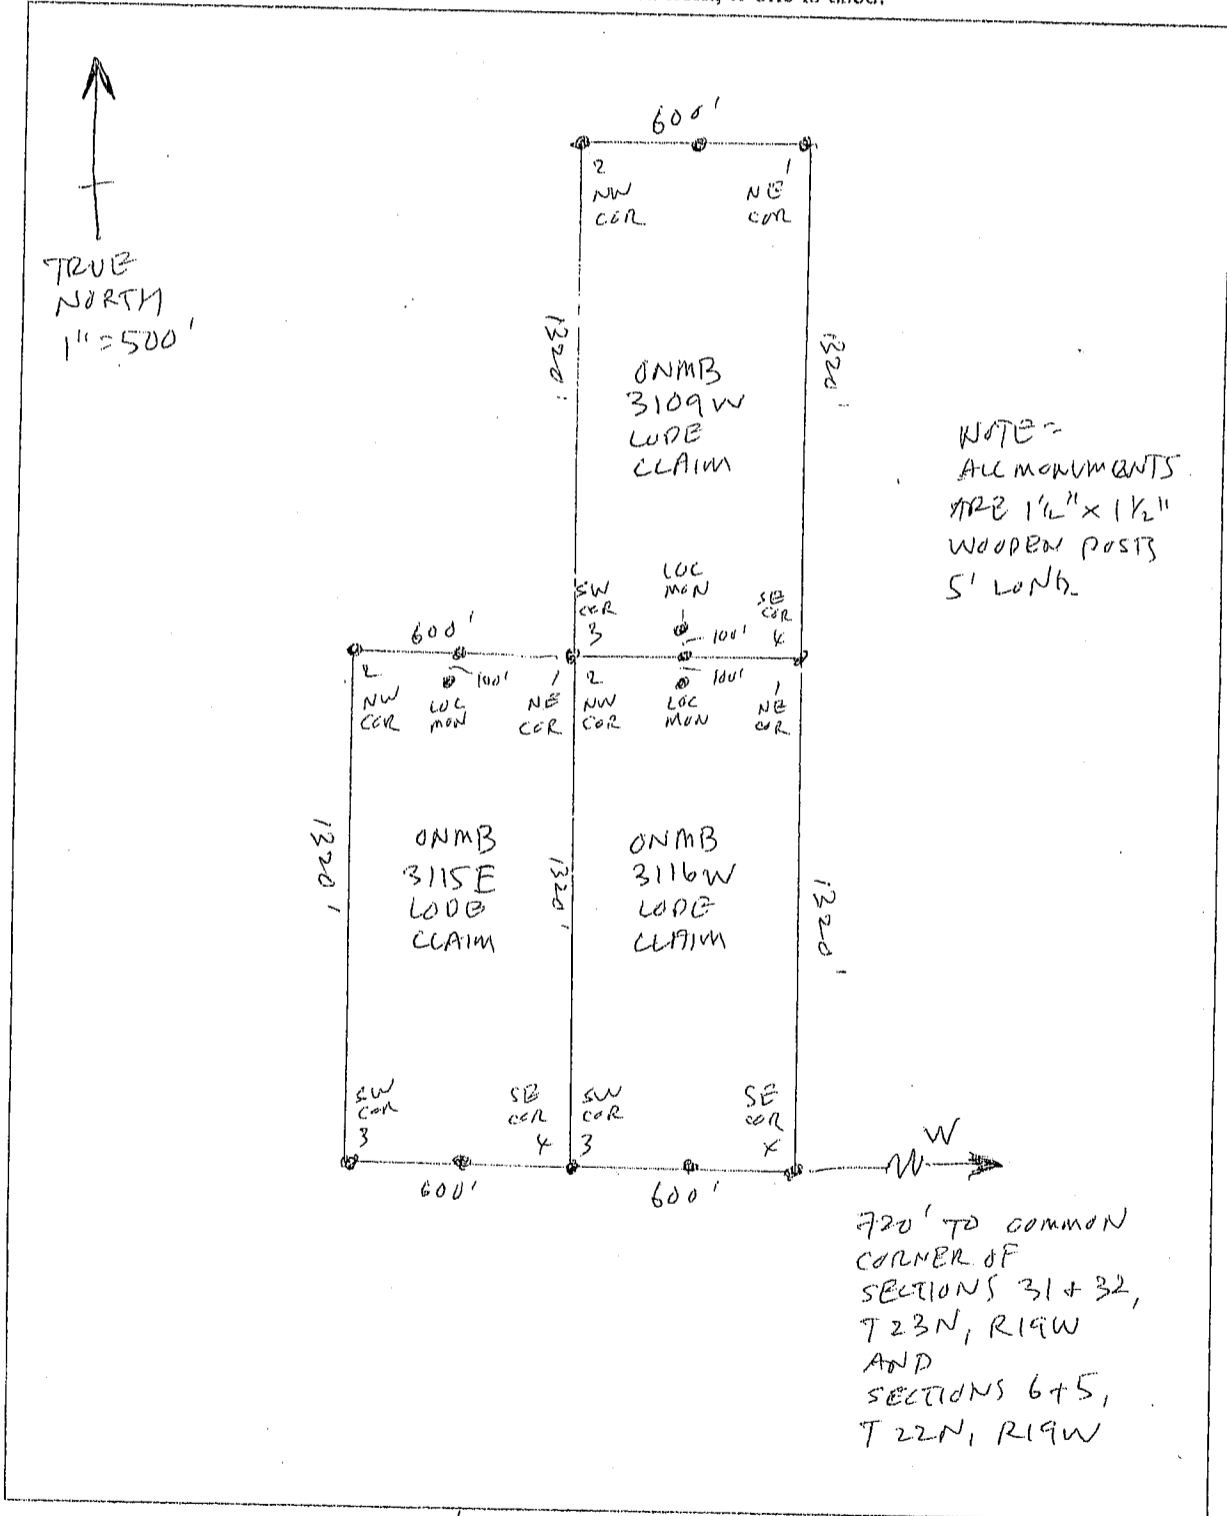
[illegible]

TRUE NORTH
1" = 500'

600'

2
NW
COR.

1
NE
COR

1320'

1320'

ONMB
3109W
LODE
CLAIM

NOTE =
ALL MONUMENTS ARE 1½" x 1½" WOODEN POSTS 5' LONG

SW
COR
3

LOC
MON

SE
COR
4

100'

600'

100'

2
NW
COR

LOC
MON

1
NE
COR

2
NW
COR

100'

LOC
MON

1
NE
COR

1320'

ONMB
3115E
LODE
CLAIM

1320'

ONMB
3116W
LODE
CLAIM

1320'

SW
COR
3

SE
COR
4

SW
COR
3

SE
COR
4

W

600'

600'

720' TO COMMON CORNER OF SECTIONS 31 + 32, T23N, R19W AND SECTIONS 6+5, T22N, R19W